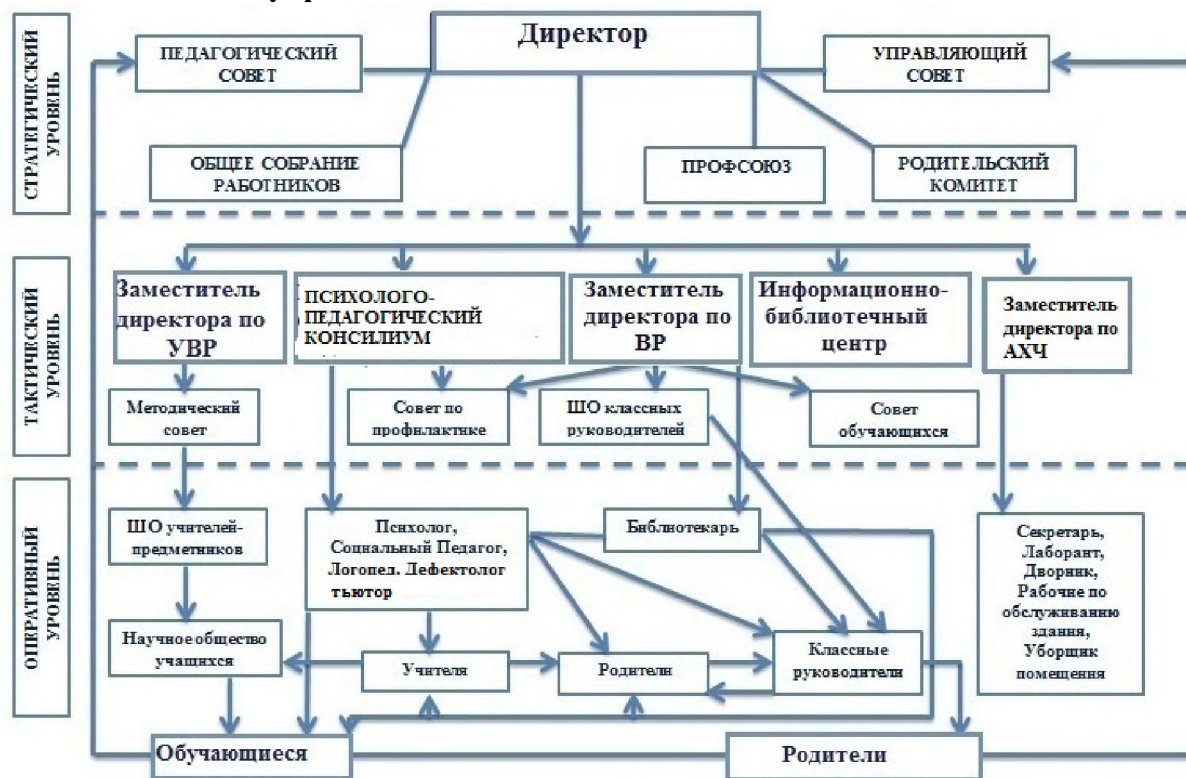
СТРАТЕГИЧЕСКИЙ УРОВЕНЬ

Директор

ПЕДАГОГИЧЕСКИЙ СОВЕТ

УПРАВЛЯЮЩИЙ СОВЕТ

ОБЩЕЕ СОБРАНИЕ РАБОТНИКОВ

ПРОФСОЮЗ

РОДИТЕЛЬСКИЙ КОМИТЕТ

ТАКТИЧЕСКИЙ УРОВЕНЬ

Заместитель директора по УВР

ПСИХОЛОГО-ПЕДАГОГИЧЕСКИЙ КОНСИЛИУМ

Заместитель директора по ВР

Информационно-библиотечный центр

Заместитель директора по АХЧ

Методический совет

Совет по профилактике

ШО классных руководителей

Совет обучающихся

ОПЕРАТИВНЫЙ УРОВЕНЬ

ШО учителей-предметников

Психолог, Социальный Педагог, Логопед. Дефектолог тьютор

Библиотекарь

Секретарь, Лаборант, Дворник, Рабочие по обслуживанию здания, Уборщик помещения

Научное общество учащихся

Учителя

Родители

Классные руководители

Обучающиеся

Родители